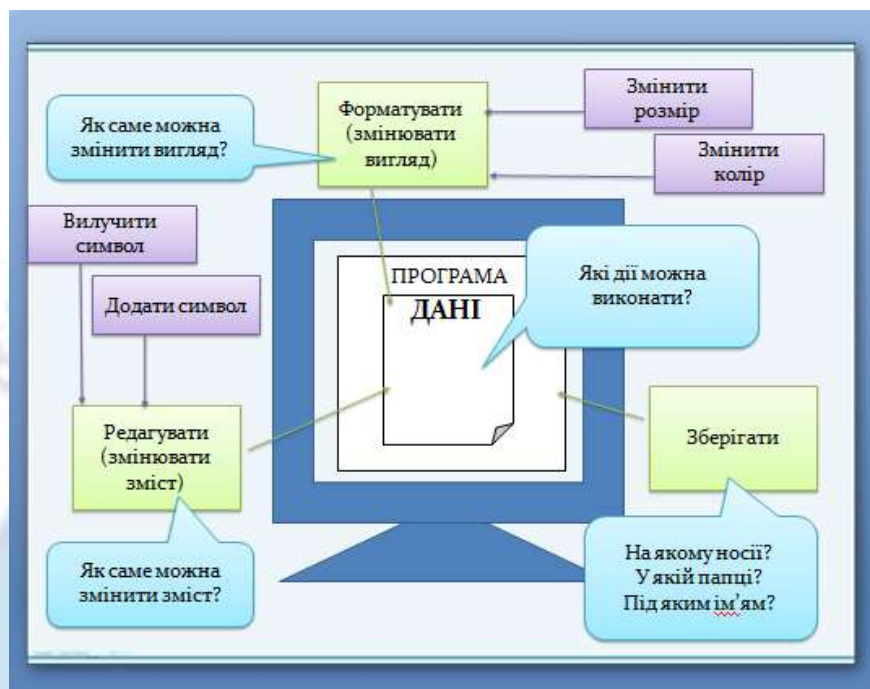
Як саме можна змінити вигляд?

Форматувати (змінювати вигляд)

Змінити розмір

Змінити колір

Вилучити символ

Додати символ

ПРОГРАМА

ДАНІ

Які дії можна виконати?

Редагувати (змінювати зміст)

Зберігати

Як саме можна змінити зміст?

На якому носії? У якій папці? Під яким ім'ям?